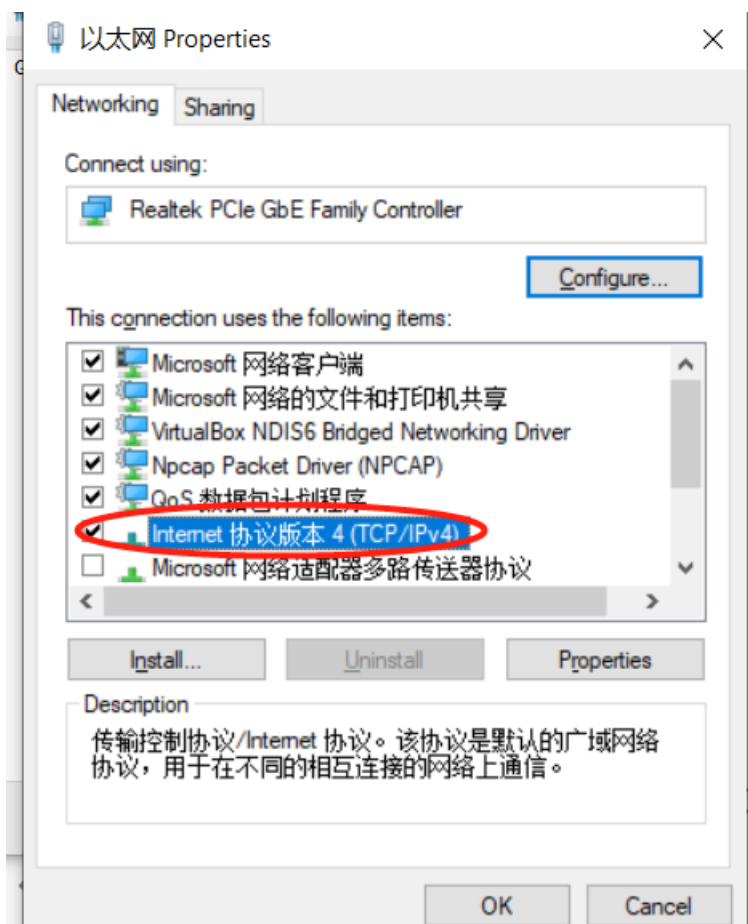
以太网 Properties

Networking
Sharing

Connect using:

Realtek PCIe GbE Family Controller

Configure...

This connection uses the following items:

Microsoft 网络客户端
Microsoft 网络的文件和打印机共享
VirtualBox NDIS6 Bridged Networking Driver
Npcap Packet Driver (NPCAP)
QoS 数据包计划程序
Internet 协议版本 4 (TCP/IPv4)
Microsoft 网络适配器多路传送器协议

Install...
Uninstall
Properties

Description
传输控制协议/Internet 协议。该协议是默认的广域网络协议，用于在不同的相互连接的网络上通信。

OK
Cancel